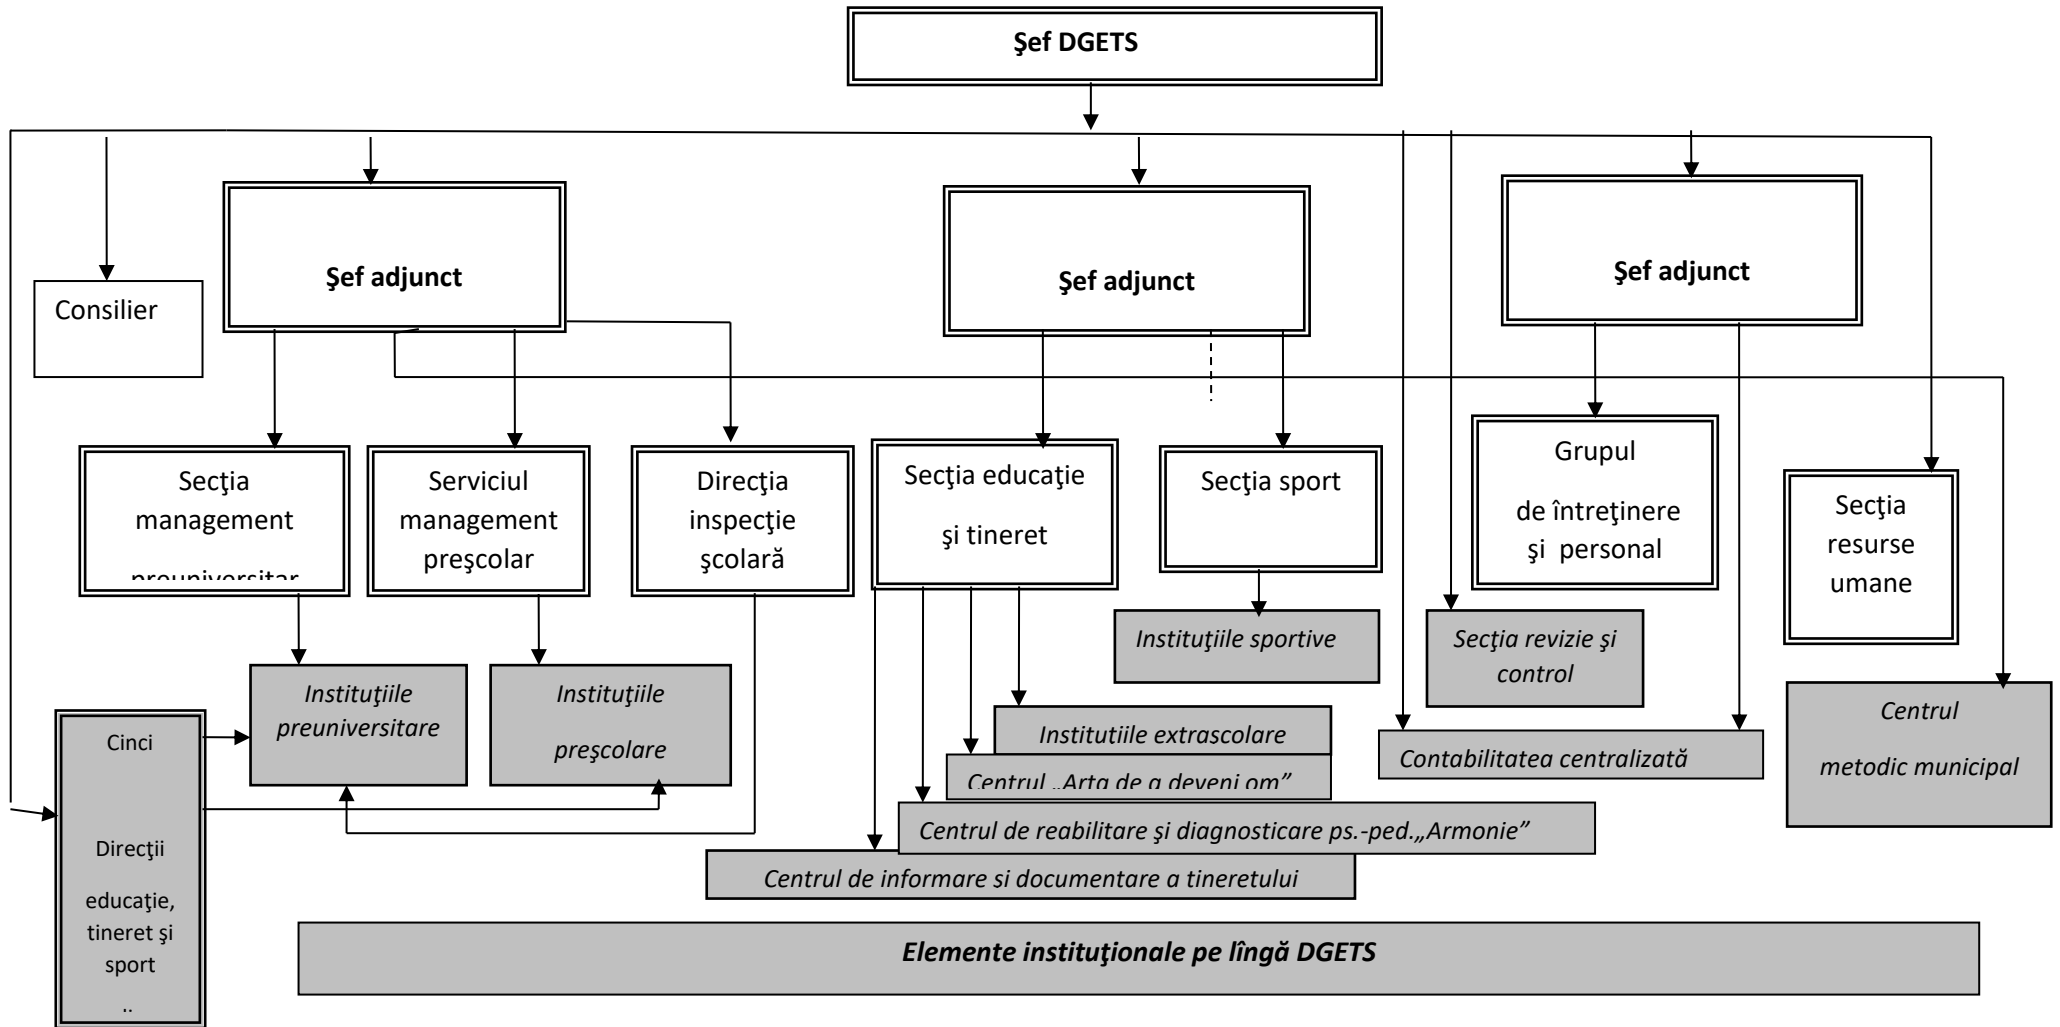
Şef DGETS

Consilier

Şef adjunct

Şef adjunct

Şef adjunct

Secţia management preuniversitar

Serviciul management preşcolar

Direcţia inspecţie şcolară

Secţia educaţie şi tineret

Secţia sport

Grupul de întreţinere şi personal

Secţia resurse umane

Instituţiile sportive

Secţia revizie şi control

Instituţiile preuniversitare

Instituţiile preşcolare

Institutiile extrascolare

Contabilitatea centralizată

Centrul metodic municipal

Cinci

Direcţii educaţie, tineret şi sport

..

Centrul „Arta de a deveni om”

Centrul de reabilitare şi diagnosticare ps.-ped.„Armonie”

Centrul de informare si documentare a tineretului

Elemente instituţionale pe lîngă DGETS